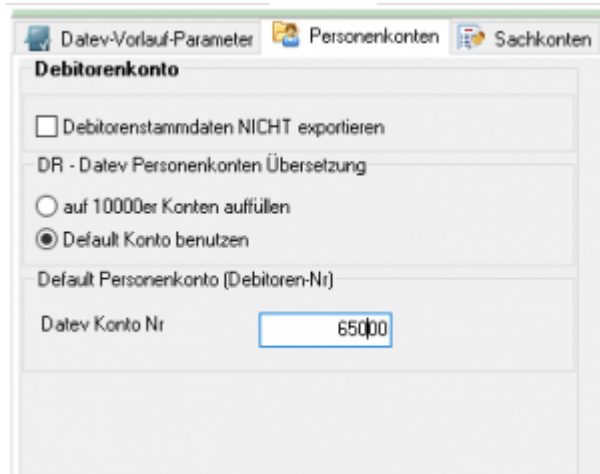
Datev-Vorlauf-Parameter
Personenkonten
Sachkonten

Debitorenkonto

Debitorenstammdaten NICHT exportieren

DR - Datev Personenkonten Übersetzung

auf 10000er Konten auffüllen
Default Konto benutzen

Default Personenkonto (Debitoren-Nr)

Datev Konto Nr
65000